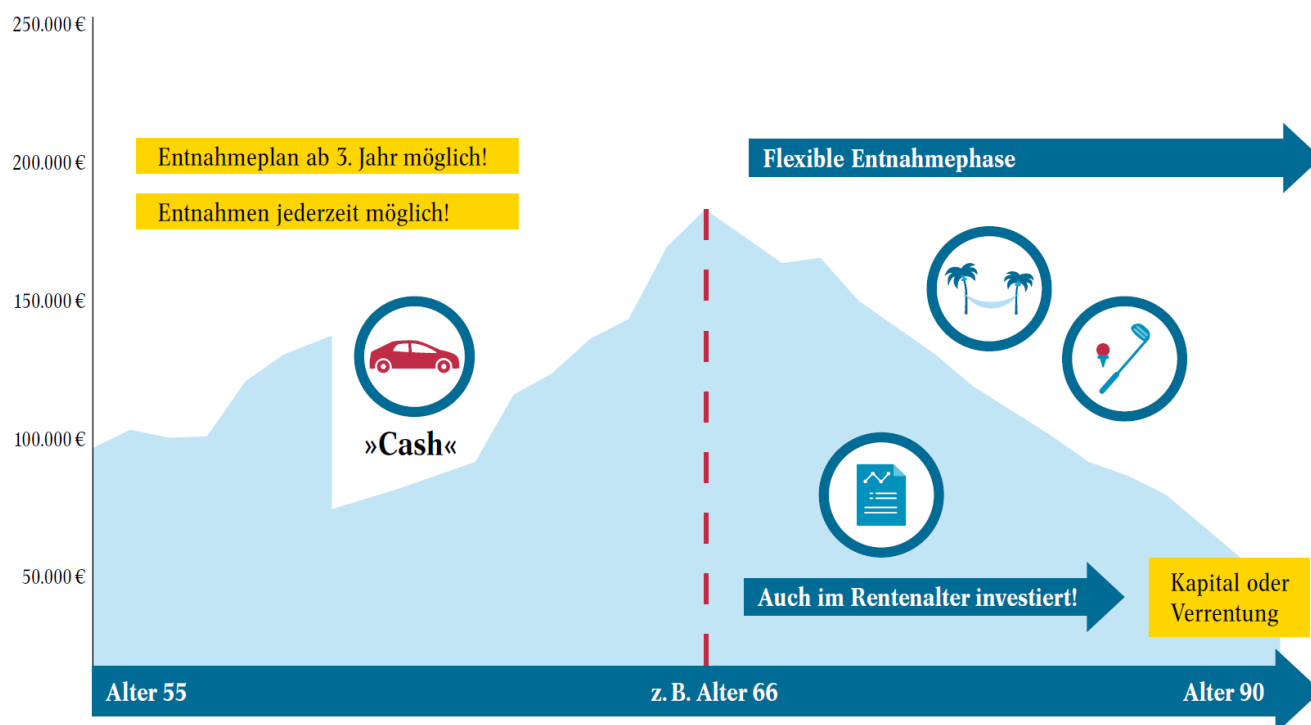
250.000 €

200.000 €

150.000 €

100.000 €

50.000 €

Entnahmeplan ab 3. Jahr möglich!

Entnahmen jederzeit möglich!

Flexible Entnahmephase

»Cash«

Auch im Rentenalter investiert!

Kapital oder Verrentung

Alter 55

z. B. Alter 66

Alter 90